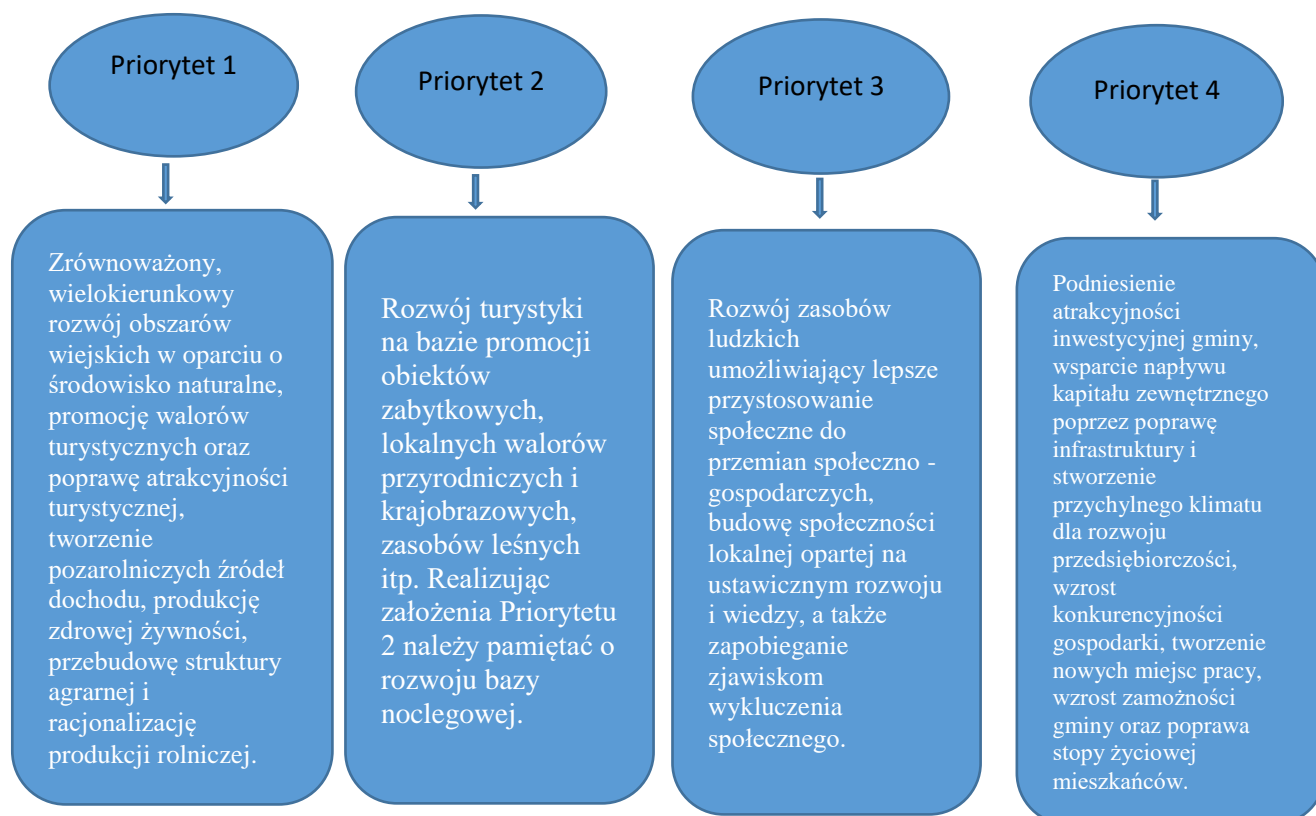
Priorytet 1

Zrównoważony, wielokierunkowy rozwój obszarów wiejskich w oparciu o środowisko naturalne, promocję walorów turystycznych oraz poprawę atrakcyjności turystycznej, tworzenie pozarolniczych źródeł dochodu, produkcję zdrowej żywności, przebudowę struktury agrarnej i racjonalizację produkcji rolniczej.

Priorytet 2

Rozwój turystyki na bazie promocji obiektów zabytkowych, lokalnych walorów przyrodniczych i krajobrazowych, zasobów leśnych itp. Realizując założenia Priorytetu 2 należy pamiętać o rozwoju bazy noclegowej.

Priorytet 3

Rozwój zasobów ludzkich umożliwiający lepsze przystosowanie społeczne do przemian społeczno - gospodarczych, budowę społeczności lokalnej opartej na ustawicznym rozwoju i wiedzy, a także zapobieganie zjawiskom wykluczenia społecznego.

Priorytet 4

Podniesienie atrakcyjności inwestycyjnej gminy, wsparcie napływu kapitału zewnętrznego poprzez poprawę infrastruktury i stworzenie przychylnego klimatu dla rozwoju przedsiębiorczości, wzrost konkurencyjności gospodarki, tworzenie nowych miejsc pracy, wzrost zamożności gminy oraz poprawa stopy życiowej mieszkańców.